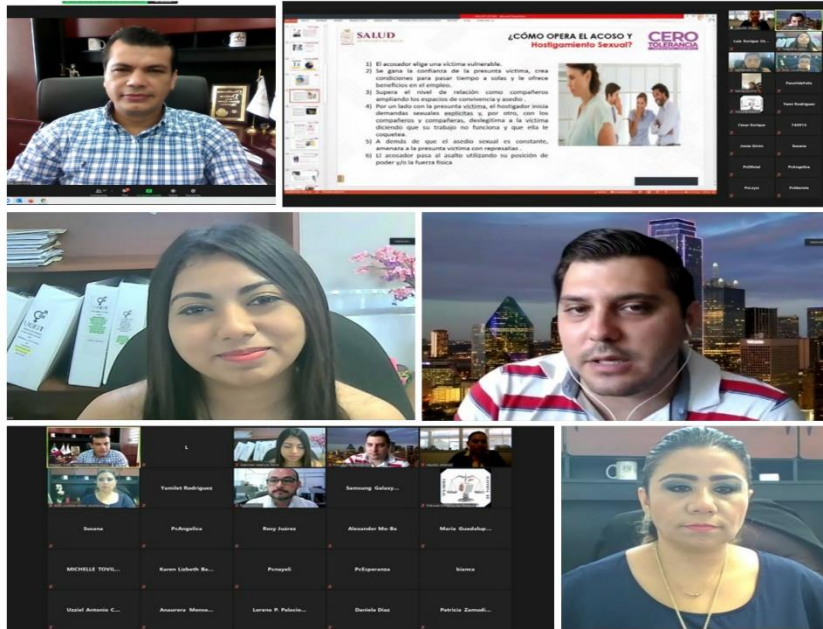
SALUD

¿CÓMO OPERA EL ACOSO Y Hostigamiento Sexual?

CERO TOLERANCIA

1) El acosador elige una víctima vulnerable.
2) Se gana la confianza de la presunta víctima, crea condiciones para pasar tiempo a solas y le ofrece beneficios en el empleo.
3) Supera el nivel de relación como compañero ampliando los espacios de convivencia y asedio.
4) Por un lado con la presunta víctima, el hostigador inicia demandas sexuales explícitas y, por otro, con los compañeros y compañeras, desligitima a la víctima diciendo que su trabajo no funciona y que ella le coquetea.
5) A demás de que el asedio sexual es constante, amenaza a la presunta víctima con represalias.
6) El acosador pasa al asalto utilizando su posición de poder y/o la fuerza física

Luis Enrique

Yamilet Rodriguez

Samsung Galaxy...

Susana

PcAngelica

Rosy Juárez

Alexander Mo-Ba

Maria Guadalup...

MICHELLE TOVIL...

Karen Lizbeth Ba...

Pcnayeli

PcEsperanza

bianca

Uzziel Antonio C...

Anaurora Mena...

Lorena P. Palacio...

Daniela Diaz

Patricia Zamudi...